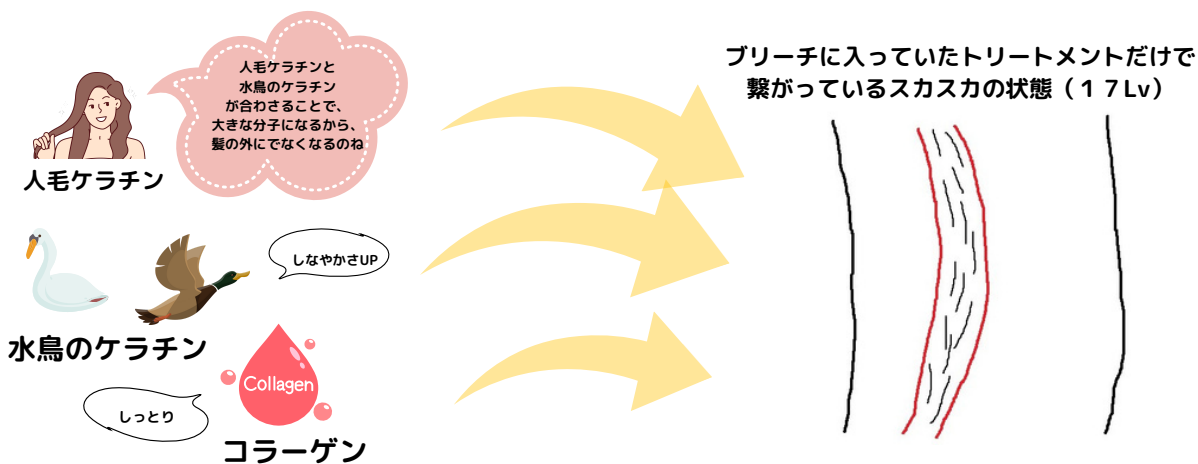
人毛ケラチンと
水鳥のケラチン
が合わさることで、
大きな分子になるから、
髪の外にでなくなるのね

人毛ケラチン

しなやかさUP

水鳥のケラチン

Collagen

しっとり

コラーゲン

ブリーチに入っていたトリートメントだけで
繋がっているスカスカの状態（１７Lv）